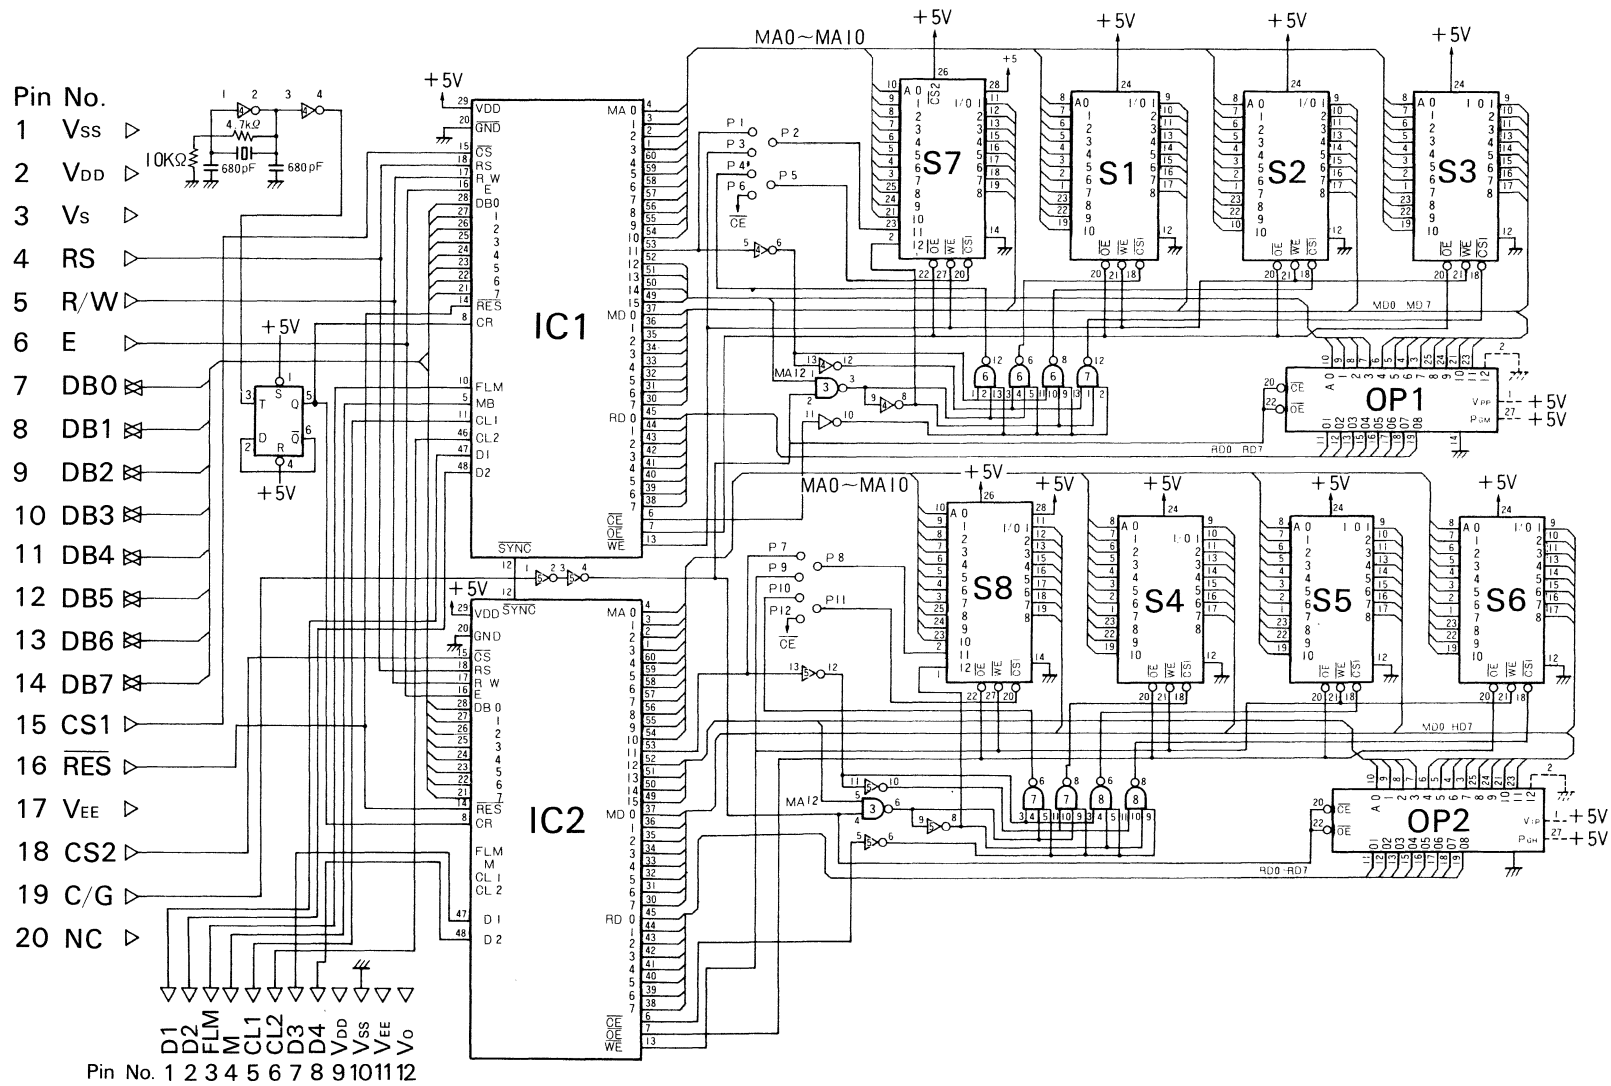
Pin No.
1 $V_{SS}$
2 $V_{DD}$
3 $V_S$
4 RS
5 R/W
6 E
7 DB0
8 DB1
9 DB2
10 DB3
11 DB4
12 DB5
13 DB6
14 DB7
15 CS1
16 $\overline{RES}$
17 $V_{EE}$
18 CS2
19 C/G
20 NC

+5V
10KΩ
4.7kΩ
680pF
680pF

+5V
S
T
Q
D
R
$\overline{Q}$
+5V

IC1
VDD
$\overline{GND}$
$\overline{CS}$
RS
R W
E
DB0
$\overline{RES}$
CR
FLM
MB
CL1
CL2
D1
D2
$\overline{SYNC}$
MA 0
MD 0
RD 0
$\overline{CE}$
$\overline{OE}$
$\overline{WE}$

P1 P2 P3 P4 P5 P6
$\overline{CE}$
MA12

MA0~MA10
+5V +5V +5V +5V
S7 S1 S2 S3
$\overline{OE}$ $\overline{WE}$ $\overline{CS1}$
MD0 MD7

OP1
$\overline{CE}$
$\overline{OE}$
$V_{PP}$
$P_{GM}$
+5V
+5V
RD0 RD7

IC2
VDD $\overline{SYNC}$
GND
$\overline{CS}$
RS
R W
E
DB0
$\overline{RES}$
CR
FLM
M
CL1
CL2
D1
D2
MA 0
MD 0
RD 0
$\overline{CE}$
$\overline{OE}$
$\overline{WE}$

+5V
P7 P8 P9 P10 P11 P12
$\overline{CE}$
MA12

MA0~MA10
+5V +5V +5V +5V +5V
S8 S4 S5 S6
MD0 MD7

OP2
$\overline{CE}$
$\overline{OE}$
$V_{PP}$
$P_{GM}$
+5V
+5V
RD0 RD7

D1 D2 FLM M CL1 CL2 D3 D4 $V_{DD}$ $V_{SS}$ $V_{EE}$ $V_O$
Pin No. 1 2 3 4 5 6 7 8 9 10 11 12